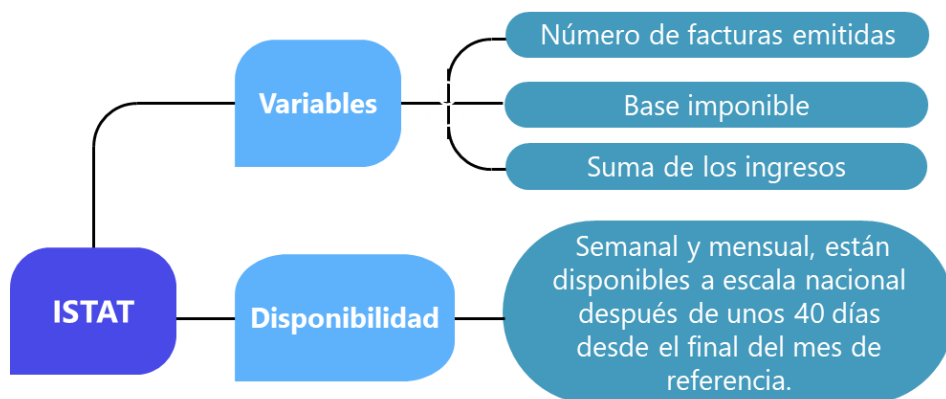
Variables

Número de facturas emitidas

Base imponible

Suma de los ingresos

ISTAT

Disponibilidad

Semanal y mensual, están disponibles a escala nacional después de unos 40 días desde el final del mes de referencia.